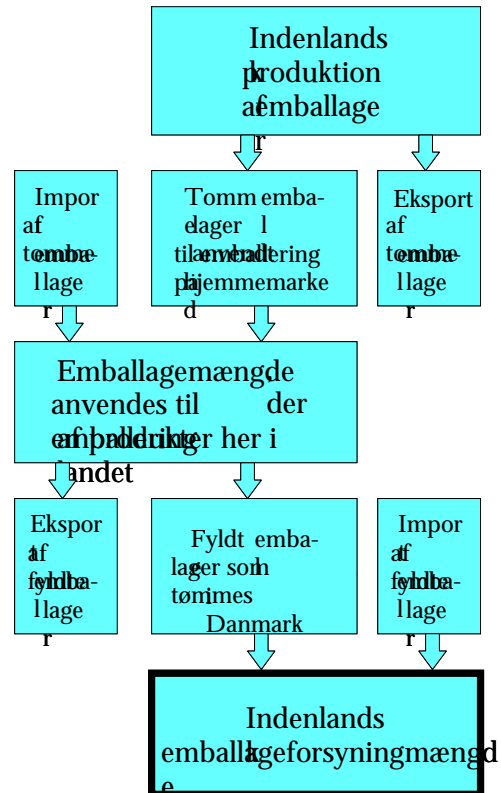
Indenlands produktion af emballager

Import af tomme emballager

Tomme emballager til anvendelse på hjemmemarked

Eksport af tomme emballager

Emballagemængde, der anvendes til emballering af produkter her i landet

Eksport af fyldte emballager

Fyldte emballager som tømmes i Danmark

Import af fyldte emballager

Indenlands emballageforsyningmængde